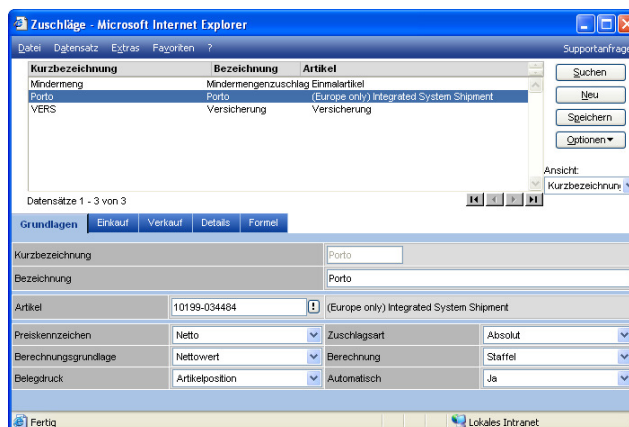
Zuschläge - Microsoft Internet Explorer

Datei Datensatz Extras Favoriten ?

Supportanfrage

| Kurzbezeichnung | Bezeichnung | Artikel |
|---|---|---|
| Mindermeng | Mindermengenzuschlag | Einmalartikel |
| Porto | Porto | (Europe only) Integrated System Shipment |
| VERS | Versicherung | Versicherung |

Suchen

Neu

Speichern

Optionen ▾

Ansicht:

Kurzbezeichnung

Datensätze 1 - 3 von 3

Grundlagen | Einkauf | Verkauf | Details | Formel

Kurzbezeichnung: Porto

Bezeichnung: Porto

Artikel: 10199-034484 ! (Europe only) Integrated System Shipment

| | | | |
|---|---|---|---|
| Preiskennzeichen | Netto | Zuschlagsart | Absolut |
| Berechnungsgrundlage | Nettowert | Berechnung | Staffel |
| Belegdruck | Artikelposition | Automatisch | Ja |

Fertig

Lokales Intranet